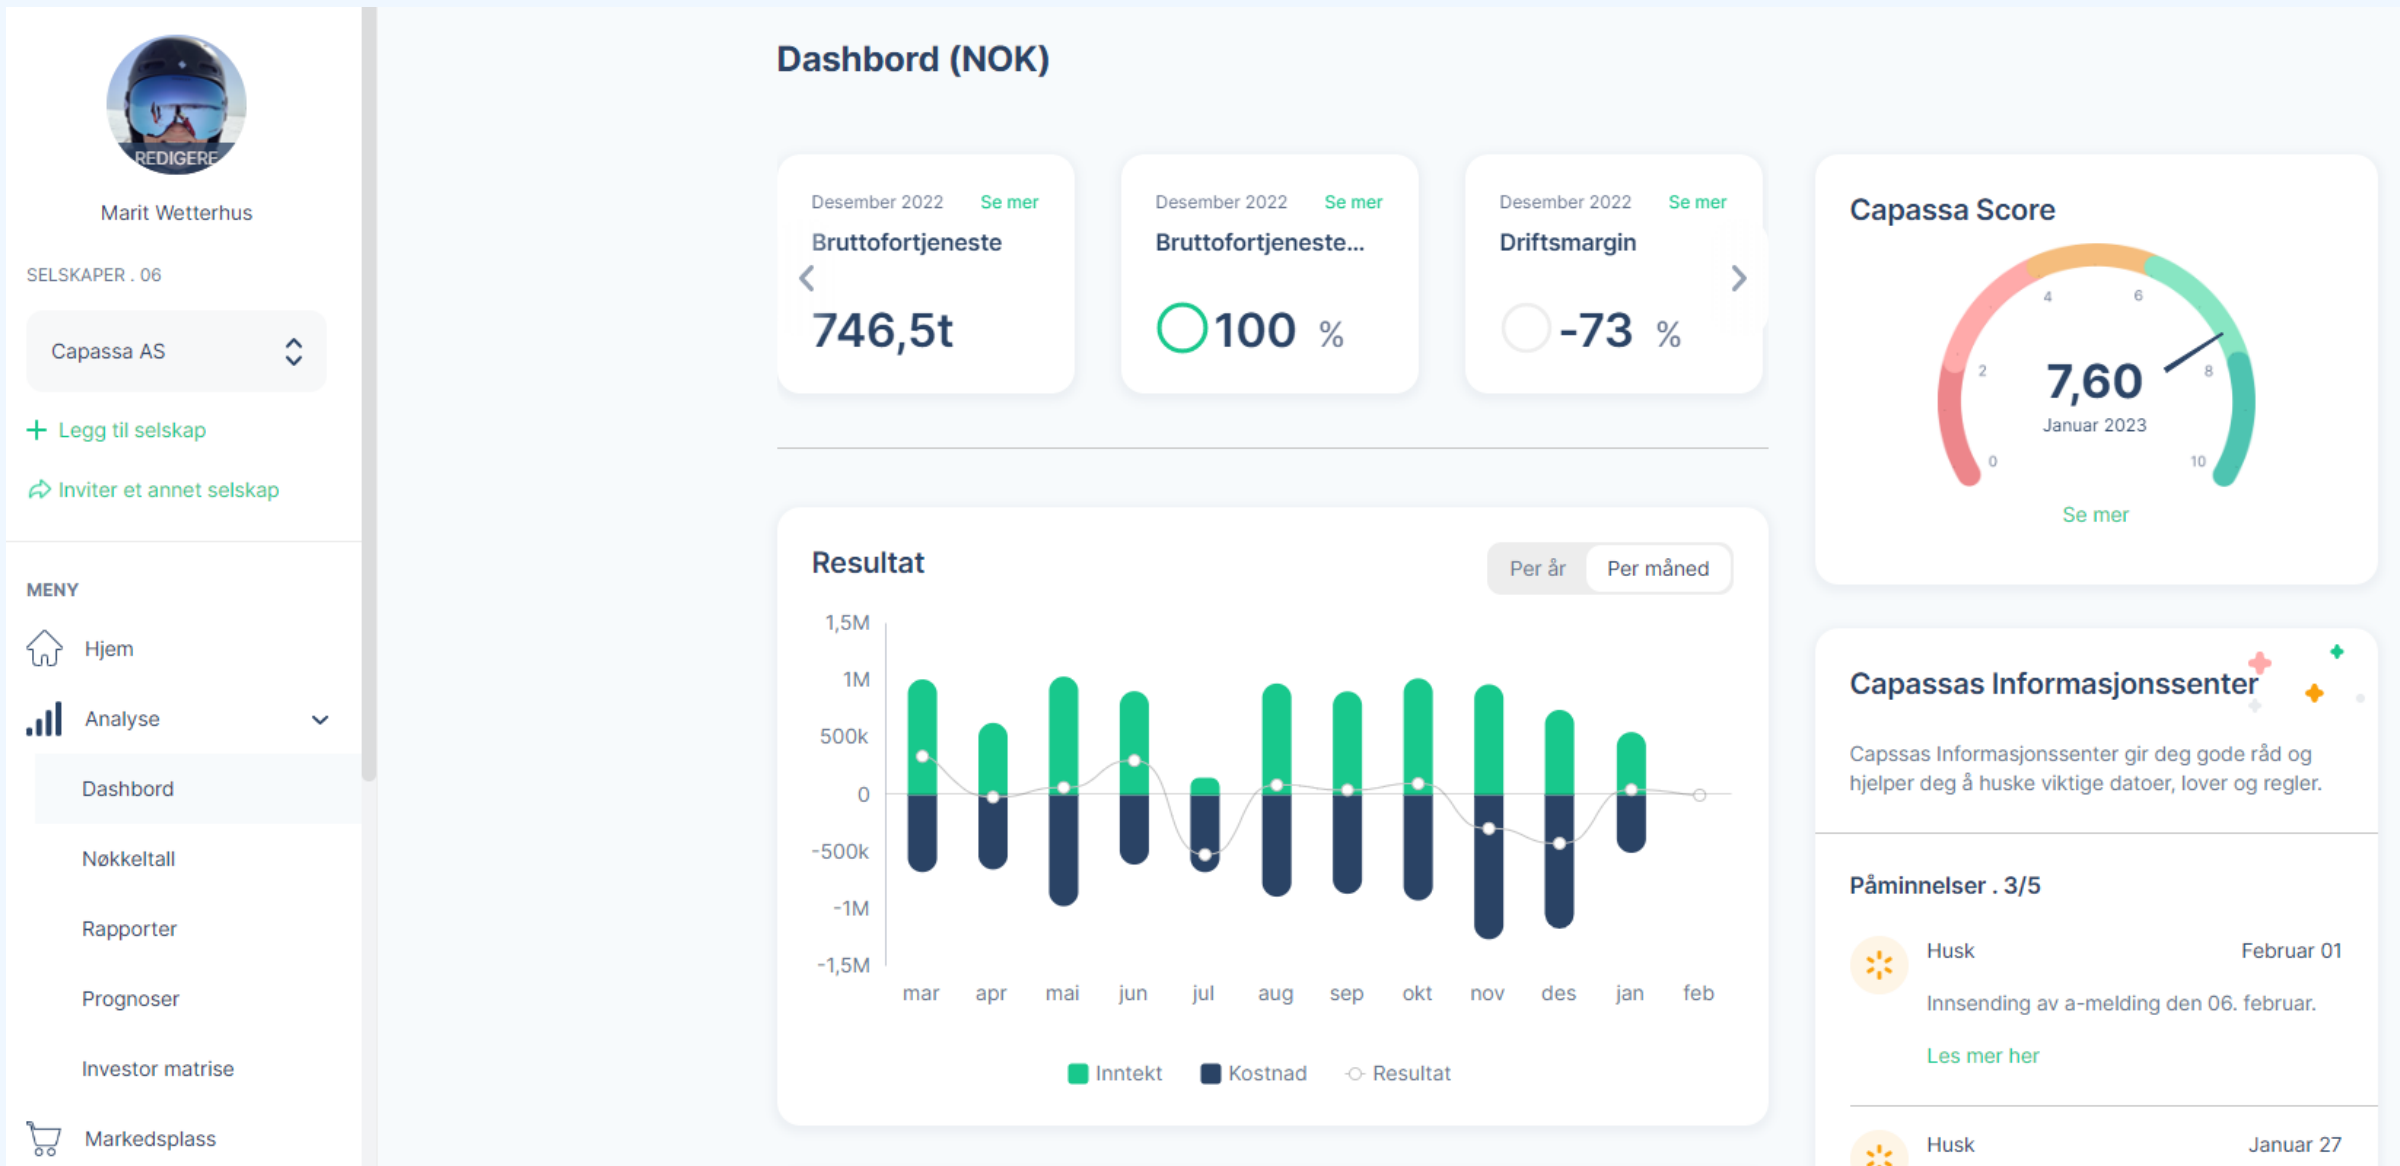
REDIGERE

Marit Wetterhus

SELSKAPER . 06

Capassa AS

+ Legg til selskap

Inviter et annet selskap

MENY

Hjem

Analyse

Dashbord

Nøkkeltall

Rapporter

Prognoser

Investor matrise

Markedsplass

Dashbord (NOK)

Desember 2022 Se mer
Bruttofortjeneste
746,5t

Desember 2022 Se mer
Bruttofortjeneste...
100 %

Desember 2022 Se mer
Driftsmargin
-73 %

Resultat

Per år Per måned

1,5M
1M
500k
0
-500k
-1M
-1,5M

mar apr mai jun jul aug sep okt nov des jan feb

Inntekt Kostnad Resultat

Capassa Score

0 2 4 6 8 10

7,60
Januar 2023

Se mer

Capassas Informasjonssenter

Capssas Informasjonssenter gir deg gode råd og hjelper deg å huske viktige datoer, lover og regler.

Påminnelser . 3/5

Husk Februar 01
Innsending av a-melding den 06. februar.
Les mer her

Husk Januar 27